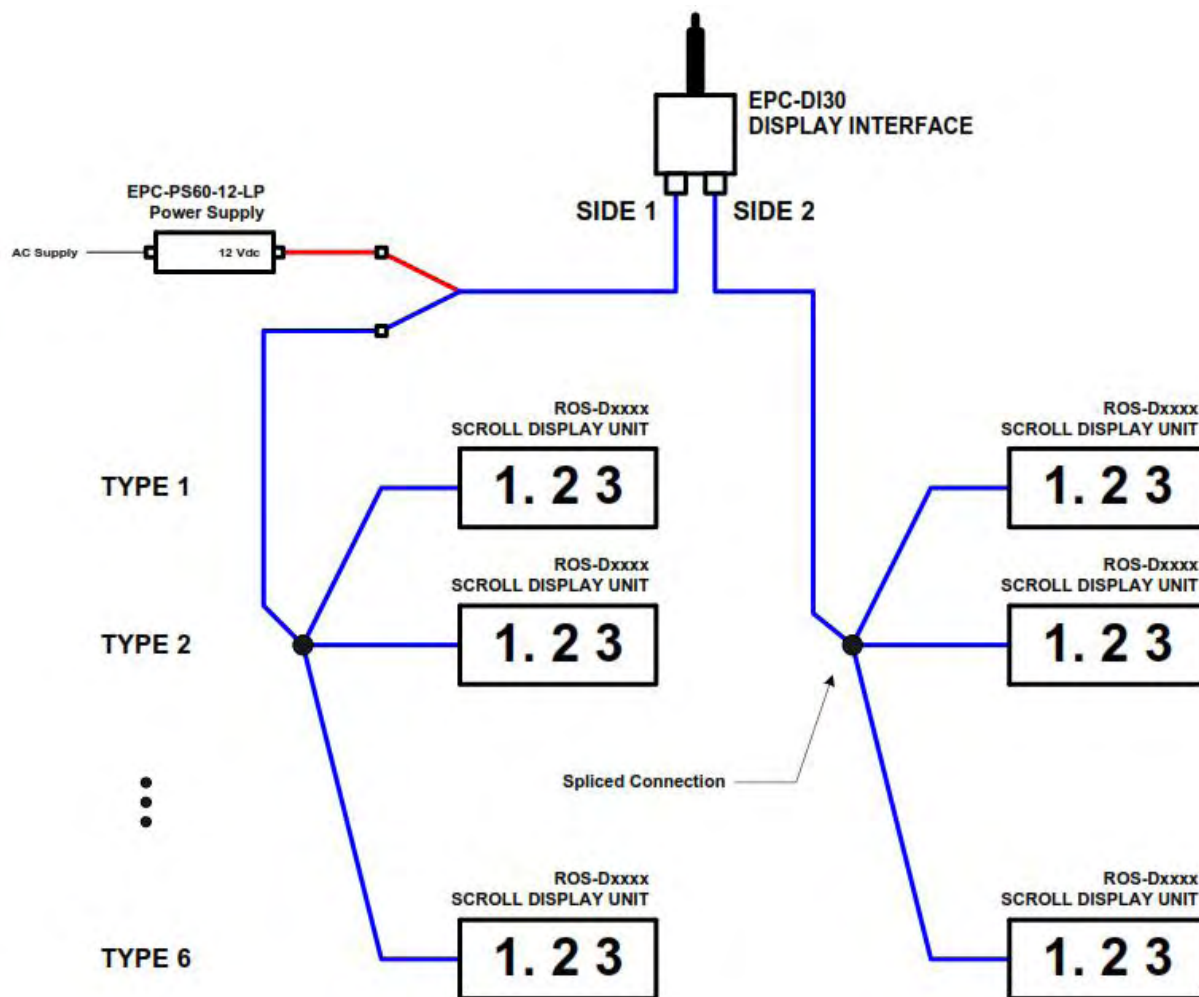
EPC-DI30
DISPLAY INTERFACE

EPC-PS60-12-LP
Power Supply

SIDE 1

SIDE 2

AC Supply

12 Vdc

ROS-Dxxxx
SCROLL DISPLAY UNIT

TYPE 1

1. 2 3

ROS-Dxxxx
SCROLL DISPLAY UNIT

1. 2 3

ROS-Dxxxx
SCROLL DISPLAY UNIT

TYPE 2

1. 2 3

ROS-Dxxxx
SCROLL DISPLAY UNIT

1. 2 3

Spliced Connection

ROS-Dxxxx
SCROLL DISPLAY UNIT

TYPE 6

1. 2 3

ROS-Dxxxx
SCROLL DISPLAY UNIT

1. 2 3